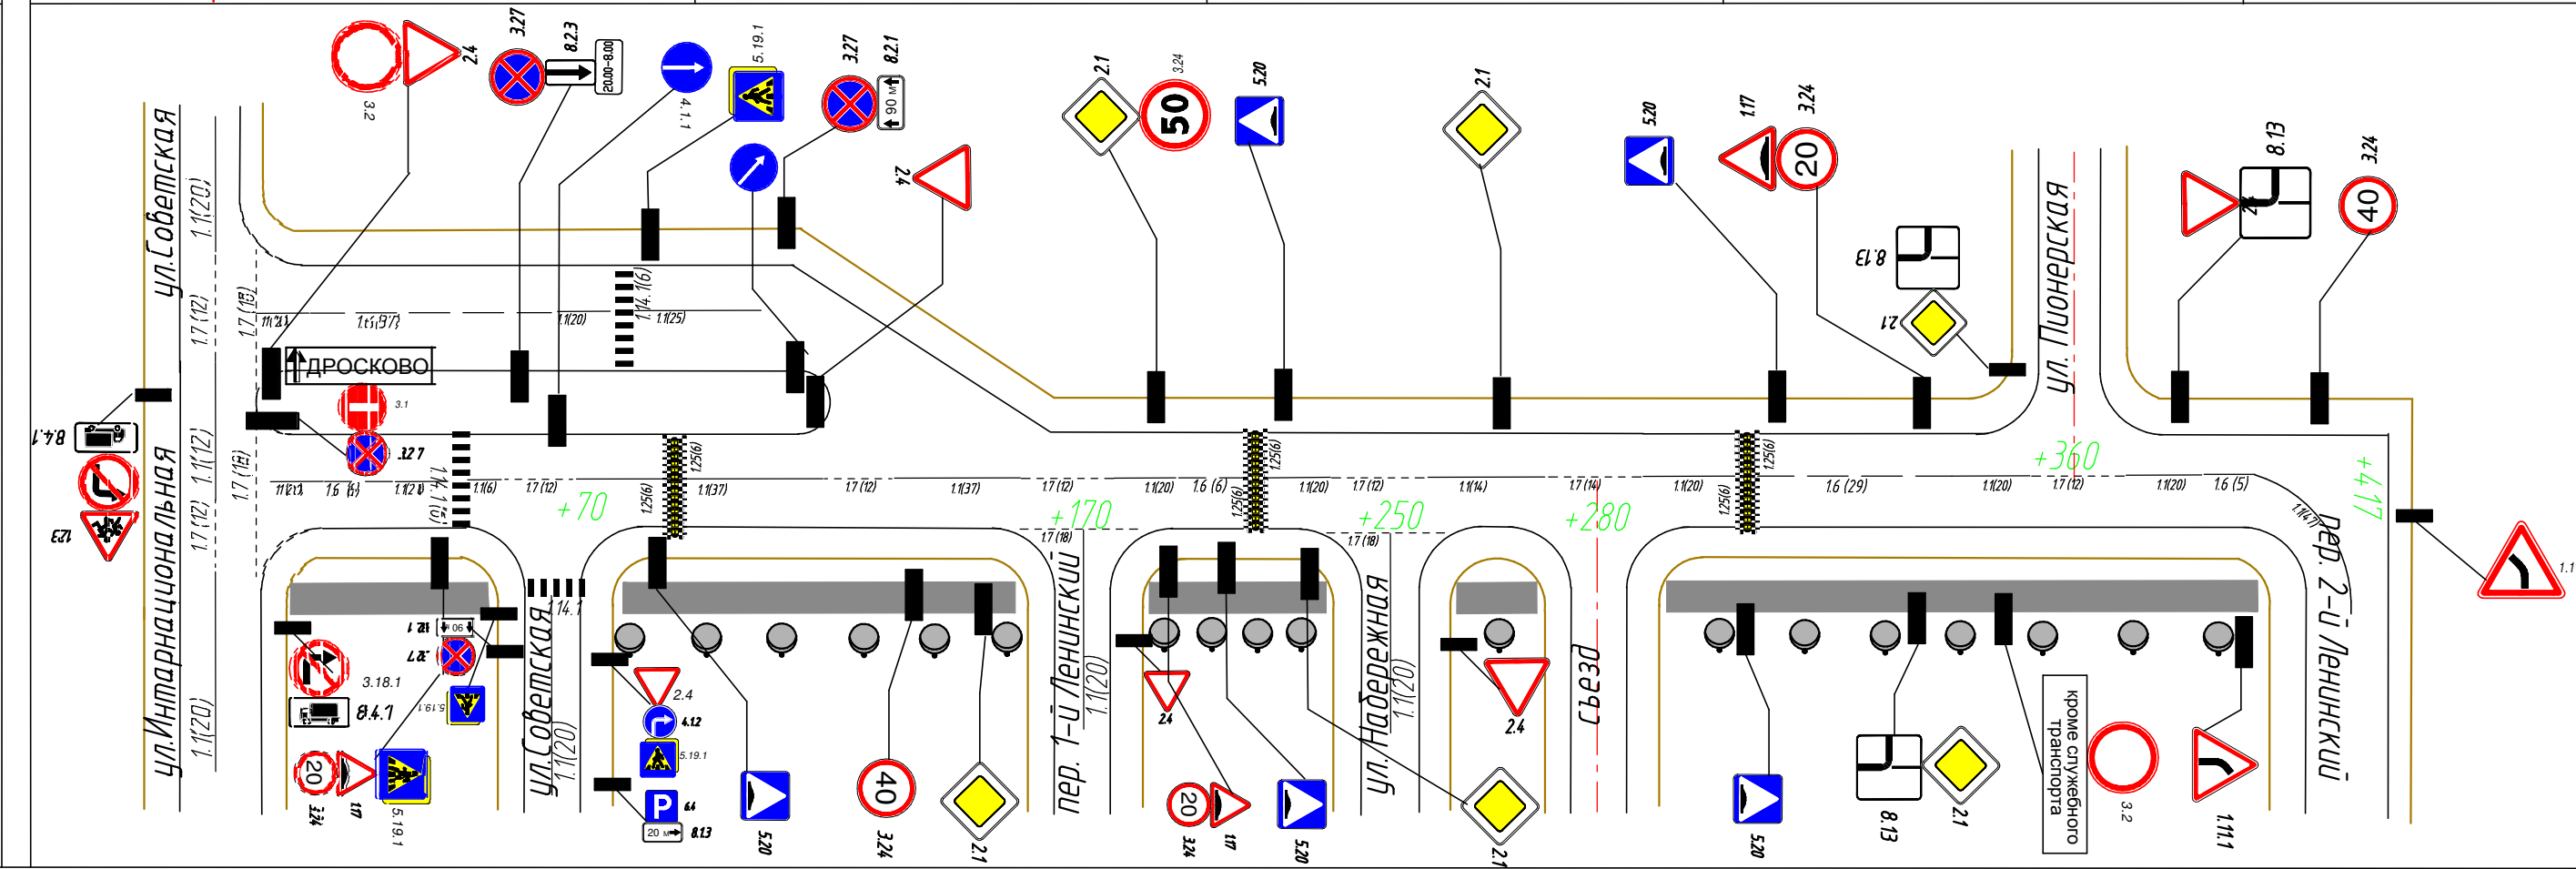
3.2
2.4
3.27
8.2.3
20.00–8.00
4.1.1
5.19.1
3.27
8.2.1
90 м
2.4
2.1
3.24
50
5.20
2.1
5.20
1.17
3.24
20
8.13
3.24
40
8.13
2.1
ул.Советская
1.1(20)
1.7 (12)
1.7 (12)
1.1(20)
1.1(37)
1.14.1(6)
1.1(25)
ДРОСКОВО
3.1
3.27
8.4.1
1.23
ул.Интарнациональная
1.1(12)
1.7 (12)
1.7 (12)
1.1(20)
1.1(21)
1.6 (5)
1.1(21)
1.14.1(6)
1.1(6)
1.7 (12)
+70
1.25(6)
1.1(37)
1.25(6)
1.7 (12)
1.1(37)
1.7 (12)
+170
1.7 (18)
1.1(20)
1.6 (6)
1.25(6)
1.25(6)
1.1(20)
1.7 (12)
+250
1.7 (18)
1.1(14)
1.7 (14)
+280
1.1(20)
1.25(6)
1.25(6)
1.6 (29)
+360
1.1(20)
1.7 (12)
1.1(20)
1.6 (5)
+417
1.14.1
ул. Пионерская
1.11
пер. 2-й Ленинский
1.14.1
90 м
8.2.1
3.27
3.18.1
8.4.1
5.19.1
20
3.24
1.17
5.19.1
ул.Советская
1.1(20)
2.4
4.1.2
5.19.1
6.4
20 м
8.13
5.20
40
3.24
2.1
пер. 1-й Ленинский
1.1(20)
2.4
20
3.24
1.17
5.20
ул. Набережная
1.1(20)
2.4
2.1
Съезд
5.20
8.13
2.1
кроме служебного транспорта
3.2
1.11.1